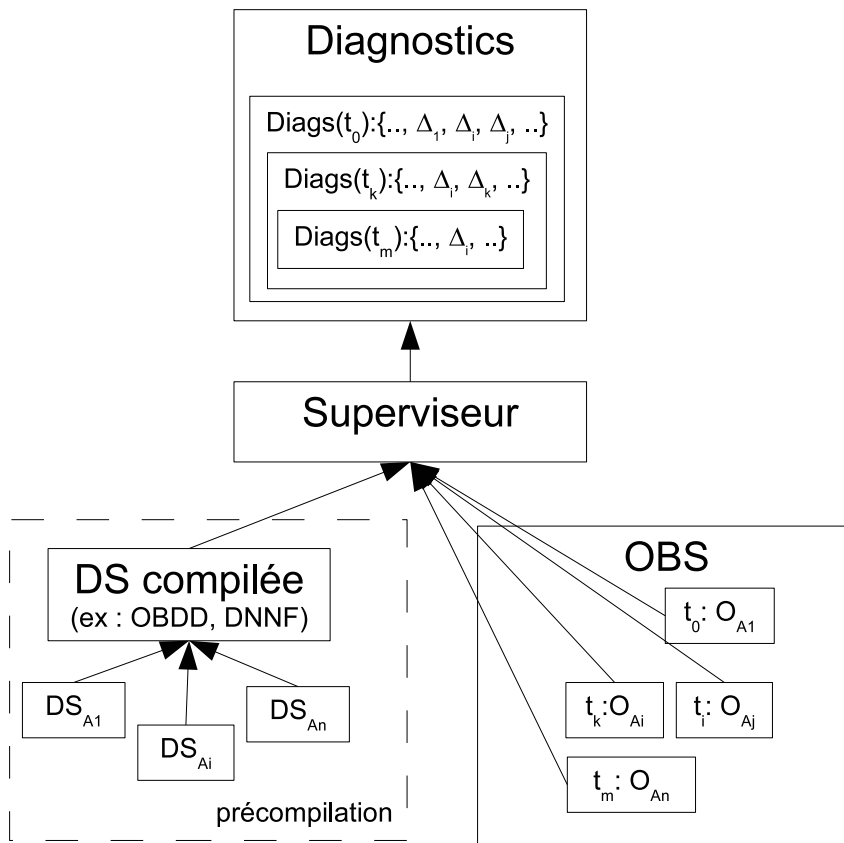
Diagnostics

Diags($t_0$):{.., $\Delta_1$, $\Delta_i$, $\Delta_j$, ..}

Diags($t_k$):{.., $\Delta_i$, $\Delta_k$, ..}

Diags($t_m$):{.., $\Delta_i$, ..}

Superviseur

DS compilée
(ex : OBDD, DNNF)

$DS_{A1}$

$DS_{Ai}$

$DS_{An}$

précompilation

OBS

$t_0$: $O_{A1}$

$t_k$:$O_{Ai}$

$t_i$: $O_{Aj}$

$t_m$: $O_{An}$